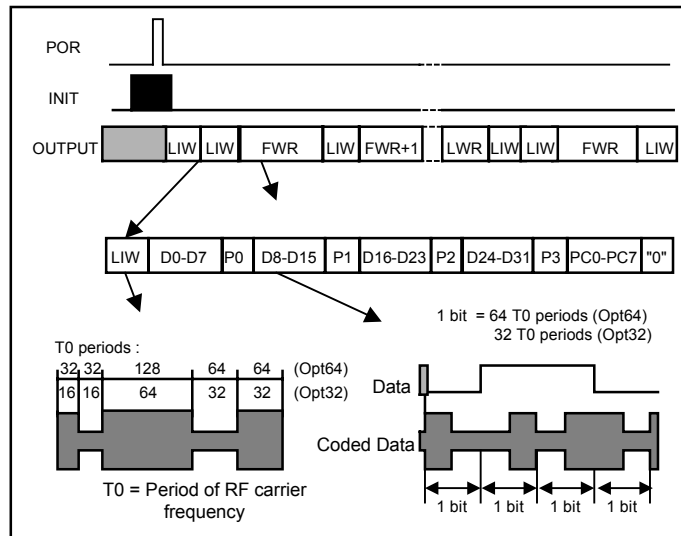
POR

INIT

OUTPUT

LIW LIW FWR LIW FWR+1 LWR LIW LIW FWR LIW

LIW D0-D7 P0 D8-D15 P1 D16-D23 P2 D24-D31 P3 PC0-PC7 "0"

1 bit = 64 T0 periods (Opt64)
32 T0 periods (Opt32)

T0 periods :

32 32 128 64 64 (Opt64)

16 16 64 32 32 (Opt32)

Data

Coded Data

T0 = Period of RF carrier frequency

1 bit 1 bit 1 bit 1 bit